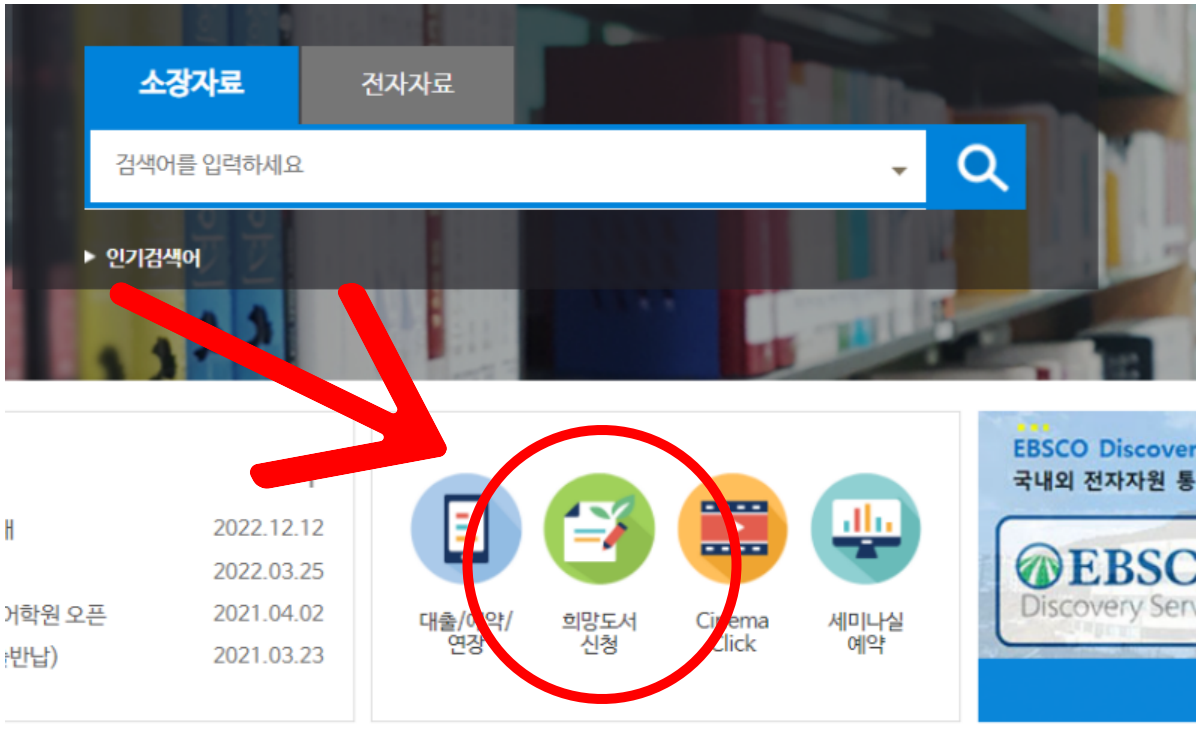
소장자료 전자자료

검색어를 입력하세요

▸ 인기검색어

개 2022.12.12
2022.03.25
어학원 오픈 2021.04.02
반납) 2021.03.23

대출/예약/연장

희망도서 신청

Cinema Click

세미나실 예약

EBSCO Discover
국내외 전자자원 통

EBSCO
Discovery Serv